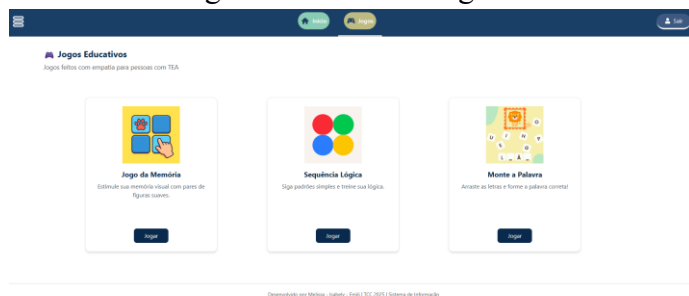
Início Jogos Sair

Jogos Educativos

Jogos feitos com empatia para pessoas com TEA

Jogo da Memória

Estimule sua memória visual com pares de figuras suaves.

Jogar

Sequência Lógica

Siga padrões simples e treine sua lógica.

Jogar

Monte a Palavra

Arraste as letras e forme a palavra correta!

Jogar

Desenvolvido por Melissa - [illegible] | TCC 2025 | Sistema de Informação